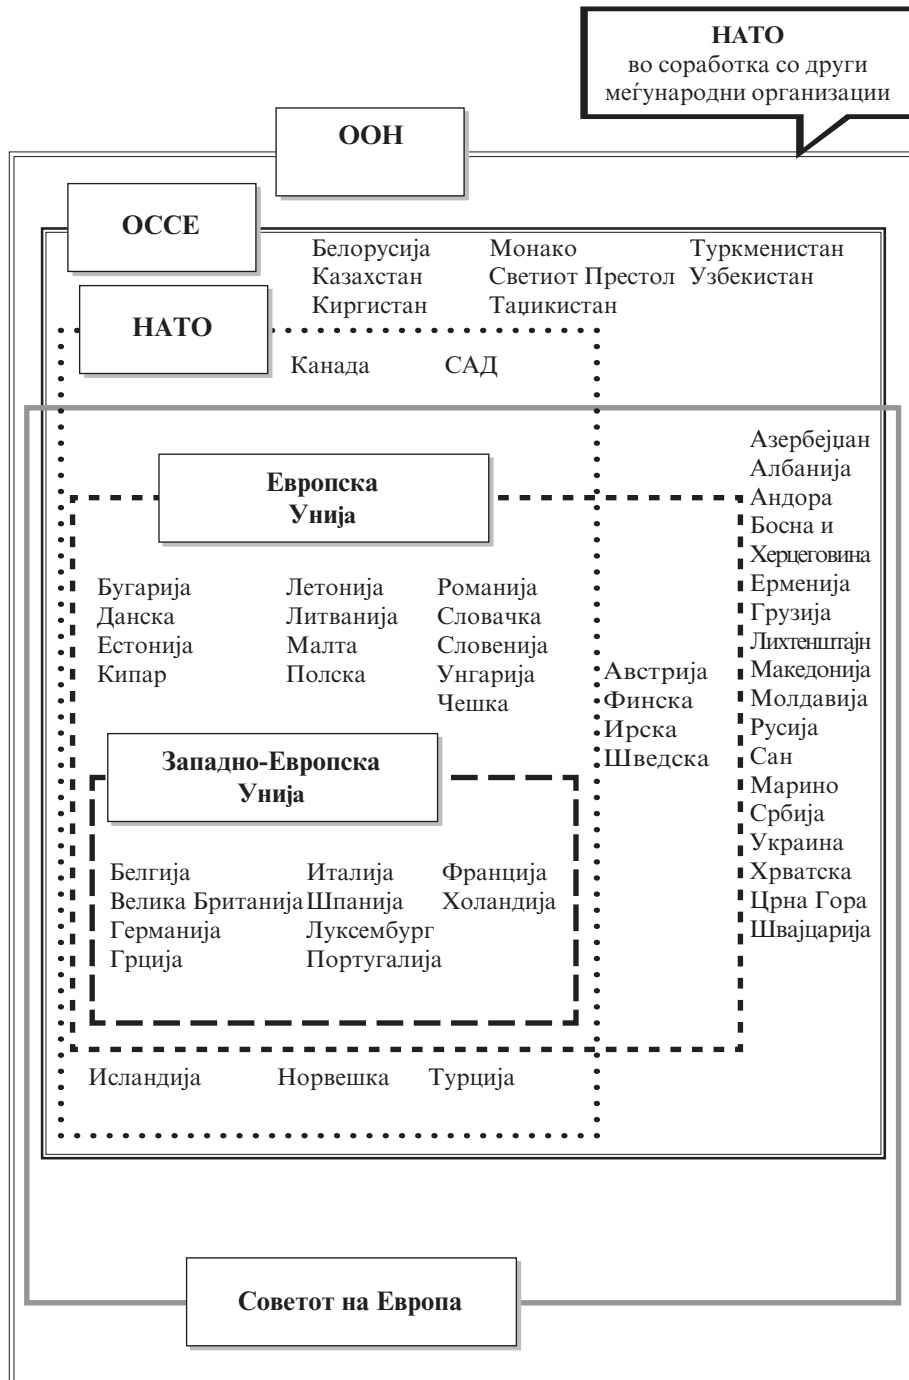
НАТО
во соработка со други меѓународни организации

ООН

ОССЕ

Белорусија Монако Туркменистан
Казахстан Светиот Престол Узбекистан
Киргистан Таџикистан

НАТО

Канада САД

Азербејџан
Албанија
Андора
Босна и Херцеговина
Ерменија
Грузија
Лихтенштајн
Македонија
Молдавија
Русија
Сан Марино
Србија
Украина
Хрватска
Црна Гора
Швајцарија

Европска Унија

Бугарија Летонија Романија
Данска Литванија Словачка
Естонија Малта Словенија
Кипар Полска Унгарија
Чешка

Австрија
Финска
Ирска
Шведска

Западно-Европска Унија

Белгија Италија Франција
Велика Британија Шпанија Холандија
Германија Луксембург
Грција Португалија

Исландија Норвешка Турција

Советот на Европа